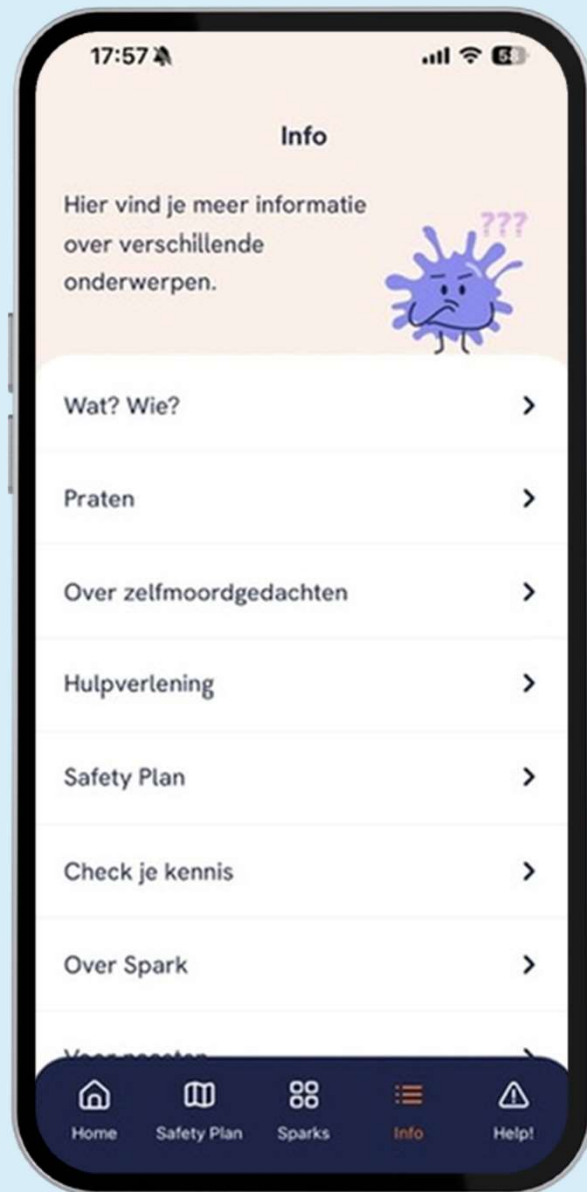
17:57

Info

Hier vind je meer informatie over verschillende onderwerpen.

???

Wat? Wie?

Praten

Over zelfmoordgedachten

Hulpverlening

Safety Plan

Check je kennis

Over Spark

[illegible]

Home Safety Plan Sparks Info Help!